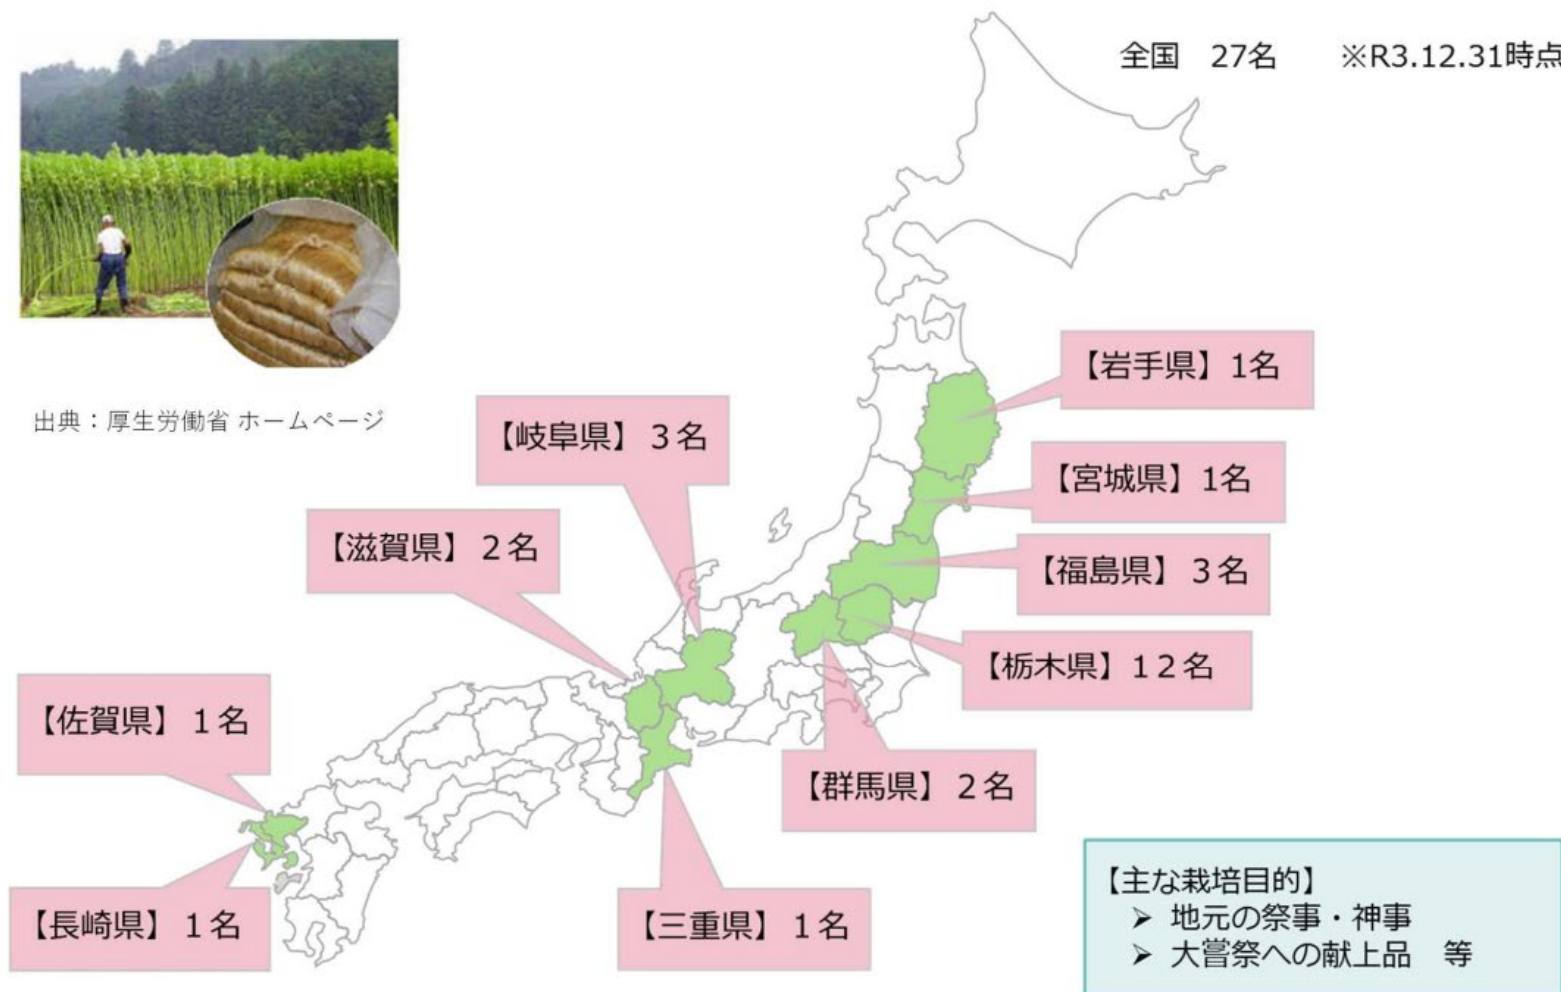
全国　27名　※R3.12.31時点

出典：厚生労働省 ホームページ

【岩手県】1名

【岐阜県】３名

【宮城県】1名

【滋賀県】２名

【福島県】３名

【栃木県】１２名

【佐賀県】１名

【群馬県】２名

【長崎県】１名

【三重県】１名

【主な栽培目的】
➤ 地元の祭事・神事
➤ 大嘗祭への献上品　等